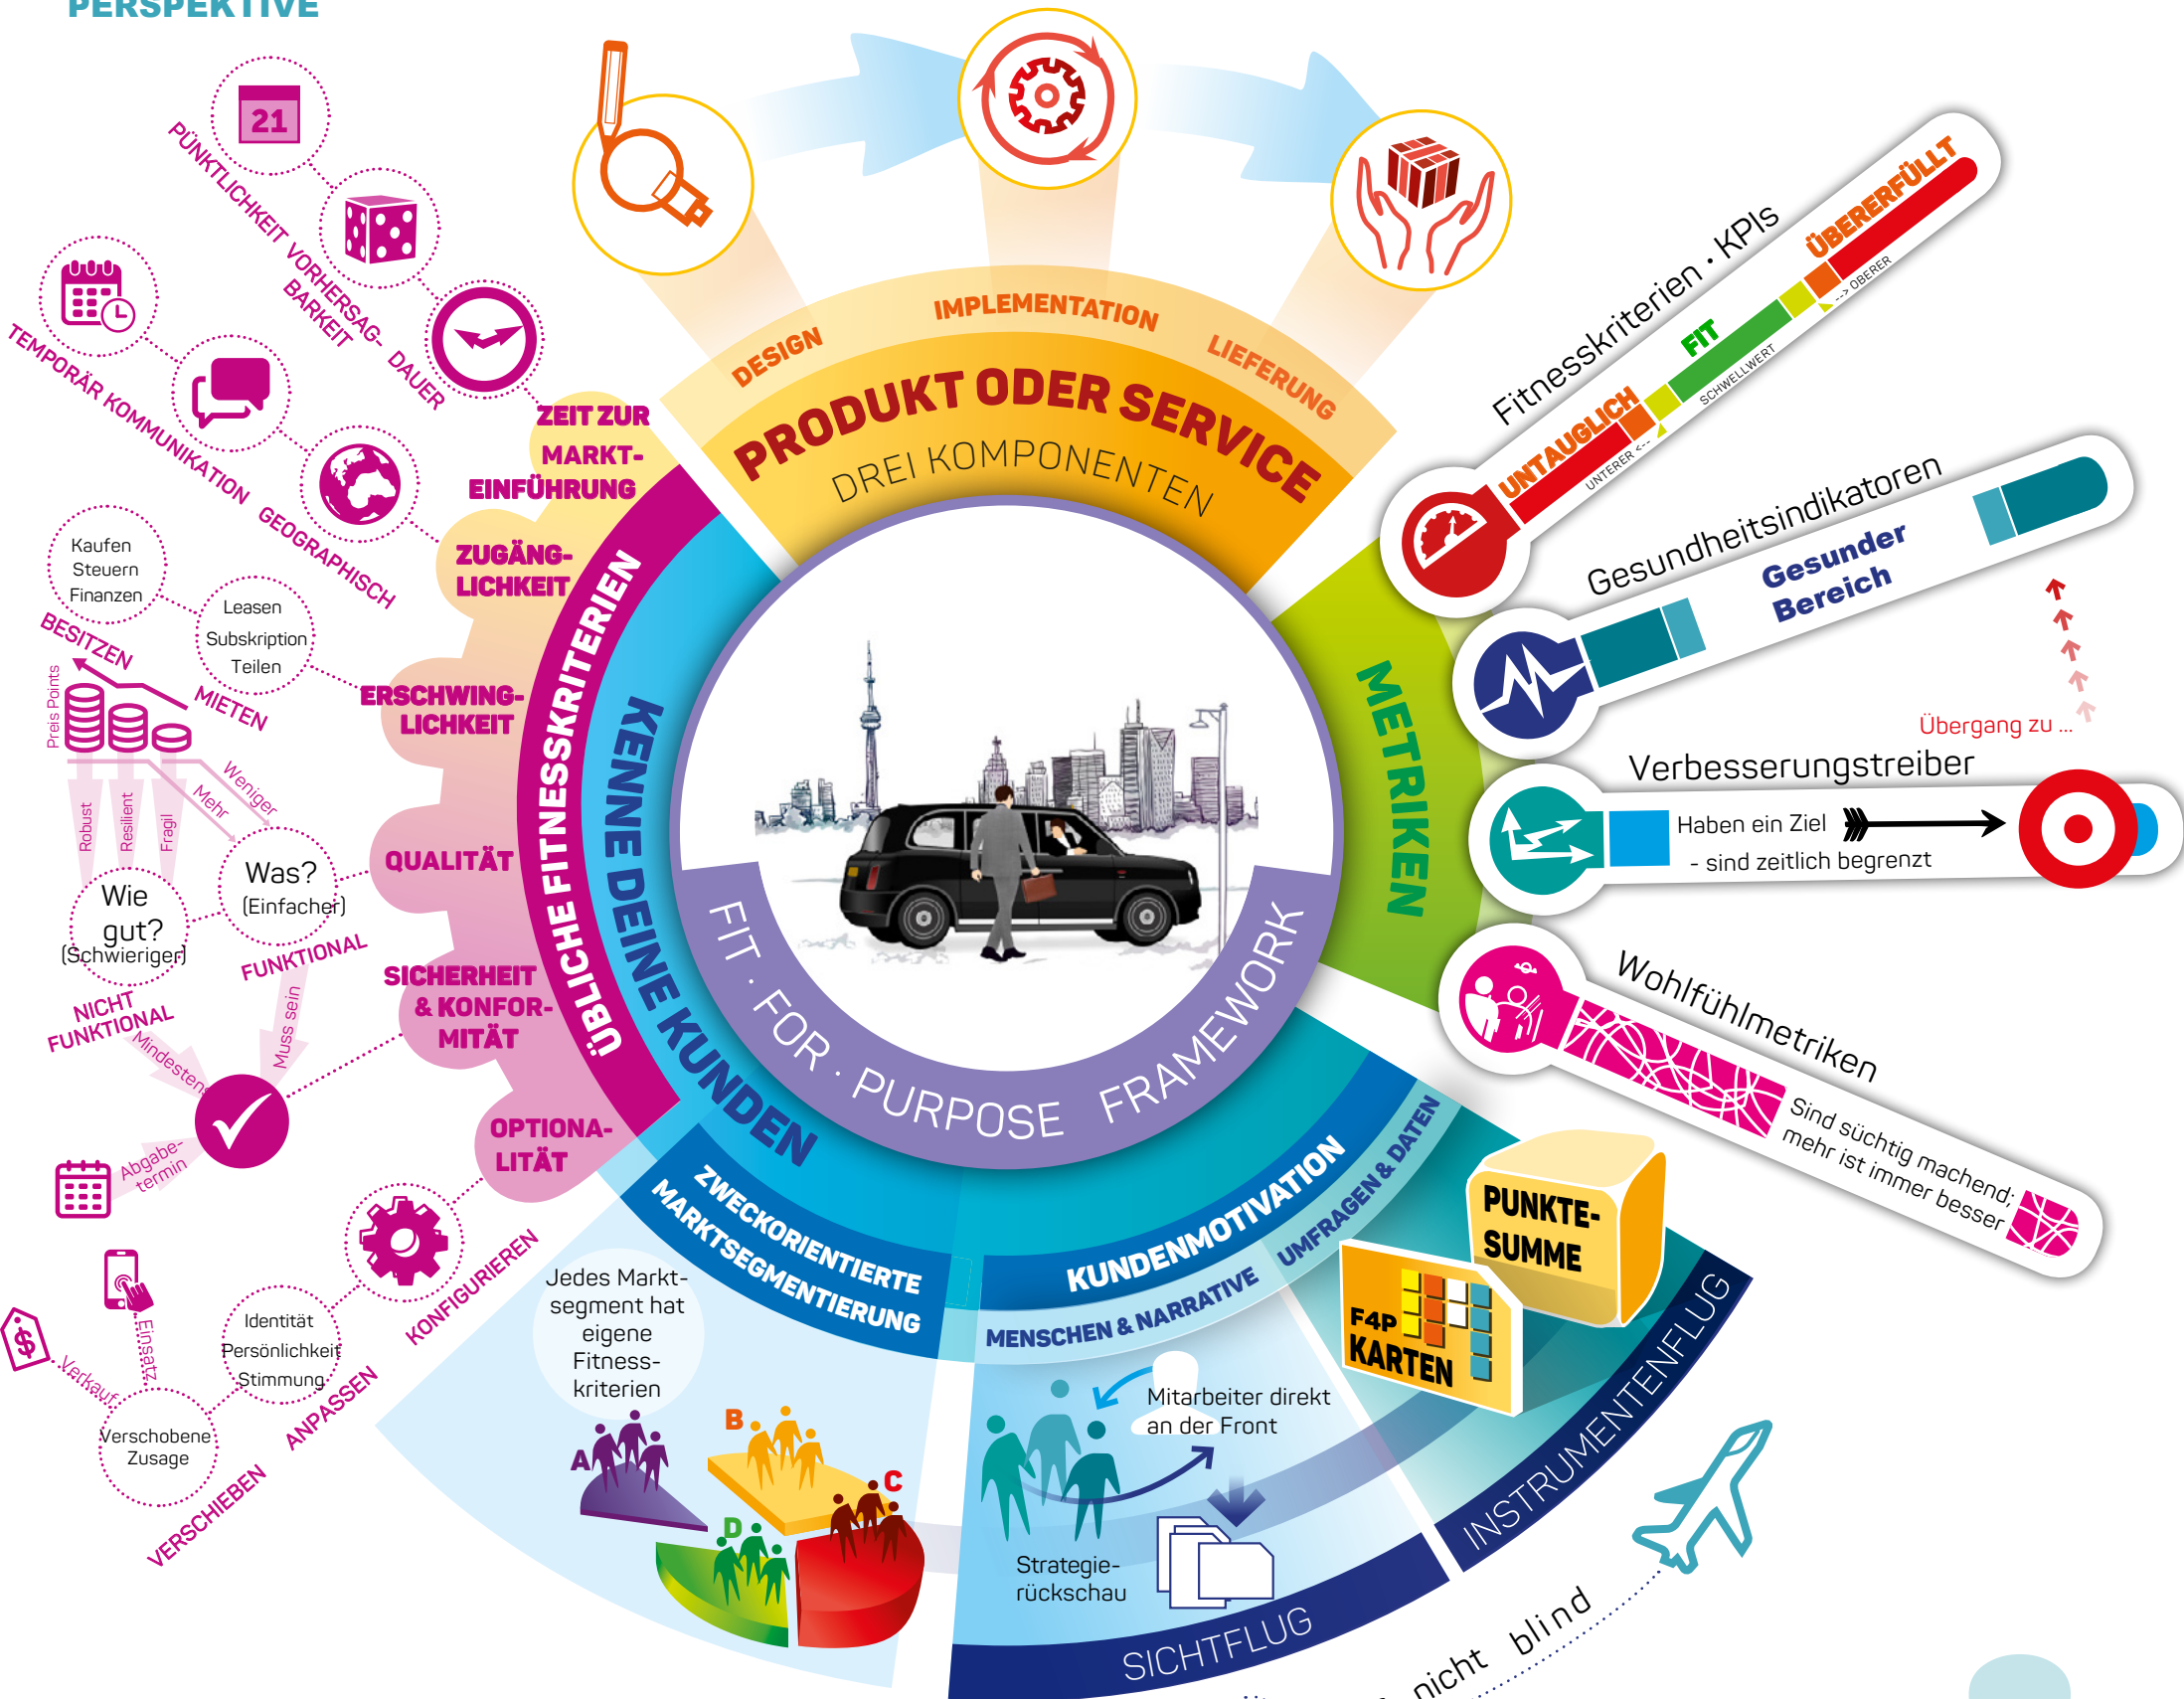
PERSPEKTIVE

21

PÜNKTLICHKEIT VORHERSAGBARKEIT DAUER

TEMPORÄR KOMMUNIKATION GEOGRAPHISCH

Kaufen Steuern Finanzen

Leasen Subskription Teilen

BESITZEN MIETEN

Preis Points

Robust Resilient Fragil

Weniger Mehr

Wie gut? (Schwieriger)

Was? (Einfacher)

FUNKTIONAL

NICHT FUNKTIONAL

Mindestens

Muss sein

Abgabetermin

Einsatz

Verkauf

Identität Persönlichkeit Stimmung

Verschobene Zusage

VERSCHIEBEN ANPASSEN KONFIGURIEREN

ZEIT ZUR MARKTEINFÜHRUNG

ZUGÄNGLICHKEIT

ERSCHWINGLICHKEIT

QUALITÄT

SICHERHEIT & KONFORMITÄT

OPTIONALITÄT

ÜBLICHE FITNESSKRITERIEN

KENNE DEINE KUNDEN

DESIGN IMPLEMENTATION LIEFERUNG

PRODUKT ODER SERVICE

DREI KOMPONENTEN

FIT · FOR · PURPOSE FRAMEWORK

METRIKEN

Fitnesskriterien · KPIs

UNTAUGLICH FIT ÜBERERFÜLLT

UNTERER <-- SCHWELLWERT --> OBERER

Gesundheitsindikatoren

Gesunder Bereich

Übergang zu ...

Verbesserungstreiber

Haben ein Ziel

- sind zeitlich begrenzt

Wohlfühlmetriken

Sind süchtig machend; mehr ist immer besser

ZWECKORIENTIERTE MARKTSEGMENTIERUNG

KUNDENMOTIVATION

MENSCHEN & NARRATIVE

UMFRAGEN & DATEN

Jedes Marktsegment hat eigene Fitnesskriterien

A B C D

Mitarbeiter direkt an der Front

Strategierückschau

PUNKTESUMME

F4P KARTEN

INSTRUMENTENFLUG

SICHTFLUG

nicht blind